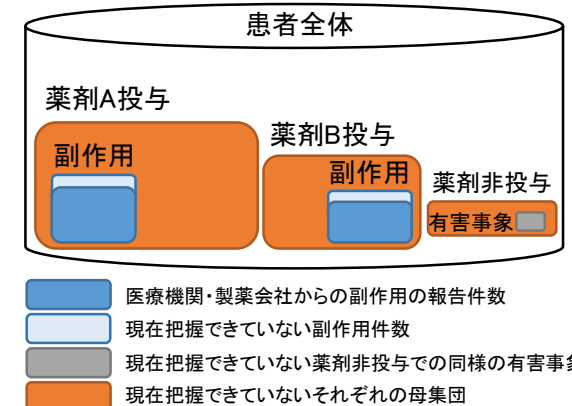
患者全体

薬剤A投与

副作用

薬剤B投与

副作用

薬剤非投与

有害事象

医療機関・製薬会社からの副作用の報告件数

現在把握できていない副作用件数

現在把握できていない薬剤非投与での同様の有害事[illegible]

現在把握できていないそれぞれの母集団